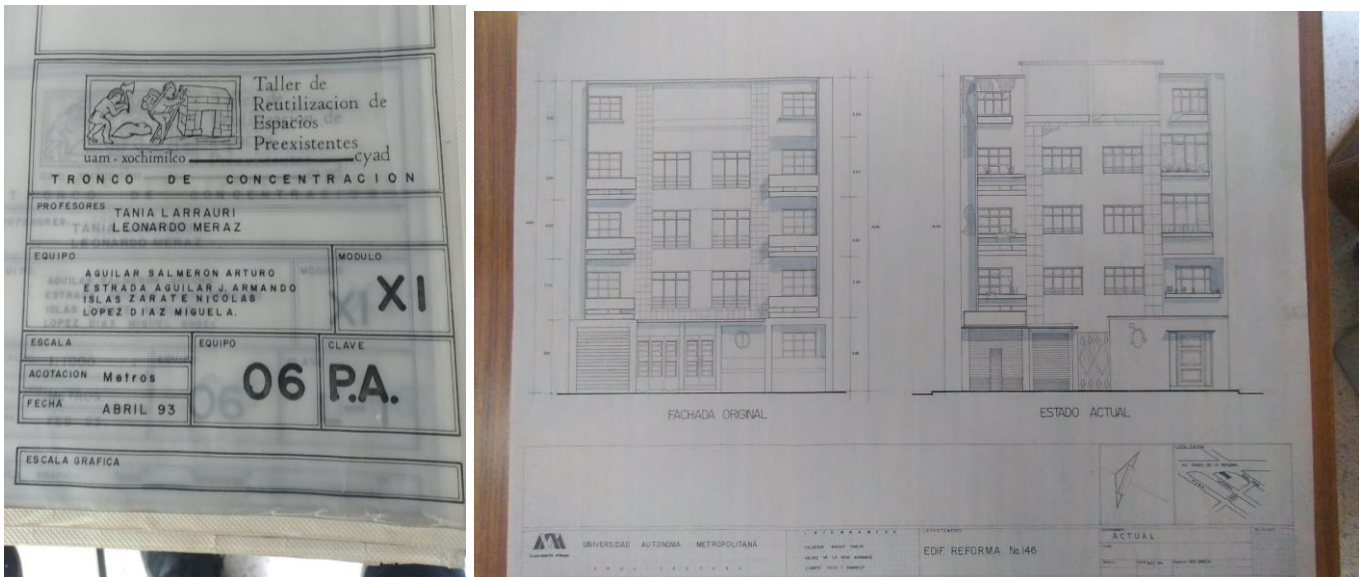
Taller de Reutilizacion de Espacios Preexistentes
uam - xochimilco cyad
TRONCO DE CONCENTRACION

PROFESORES TANIA LARRAURI
LEONARDO MERAZ

EQUIPO
AGUILAR SALMERON ARTURO
ESTRADA AGUILAR J. ARMANDO
ISLAS ZARATE NICOLAS
LOPEZ DIAZ MIGUEL A.

MODULO
XI

ESCALA

ACOTACION Metros

FECHA ABRIL 93

EQUIPO
06

CLAVE
P.A.

ESCALA GRAFICA

FACHADA ORIGINAL

ESTADO ACTUAL

UNIVERSIDAD AUTONOMA METROPOLITANA

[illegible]

EDIF. REFORMA No.146

ACTUAL

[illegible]